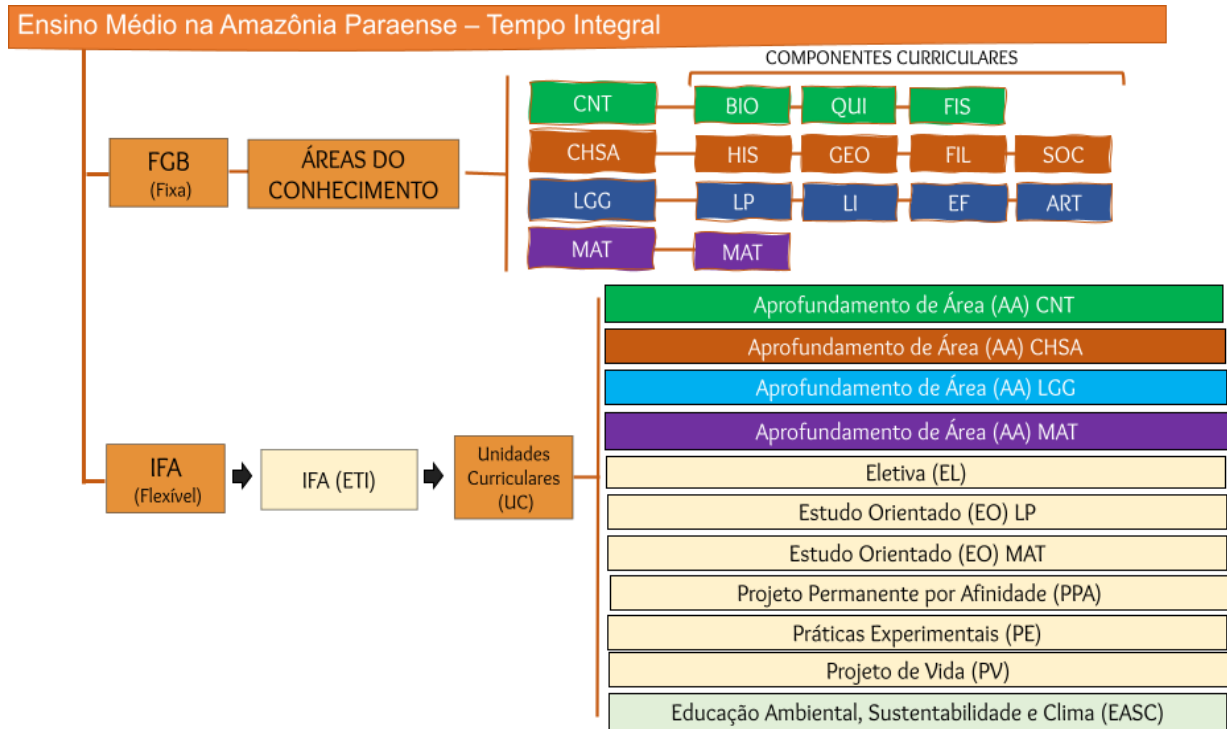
Ensino Médio na Amazônia Paraense – Tempo Integral

FGB
(Fixa)

ÁREAS DO CONHECIMENTO

COMPONENTES CURRICULARES

CNT
BIO
QUI
FIS

CHSA
HIS
GEO
FIL
SOC

LGG
LP
LI
EF
ART

MAT
MAT

IFA
(Flexível)

IFA (ETI)

Unidades Curriculares (UC)

Aprofundamento de Área (AA) CNT
Aprofundamento de Área (AA) CHSA
Aprofundamento de Área (AA) LGG
Aprofundamento de Área (AA) MAT
Eletiva (EL)
Estudo Orientado (EO) LP
Estudo Orientado (EO) MAT
Projeto Permanente por Afinidade (PPA)
Práticas Experimentais (PE)
Projeto de Vida (PV)
Educação Ambiental, Sustentabilidade e Clima (EASC)